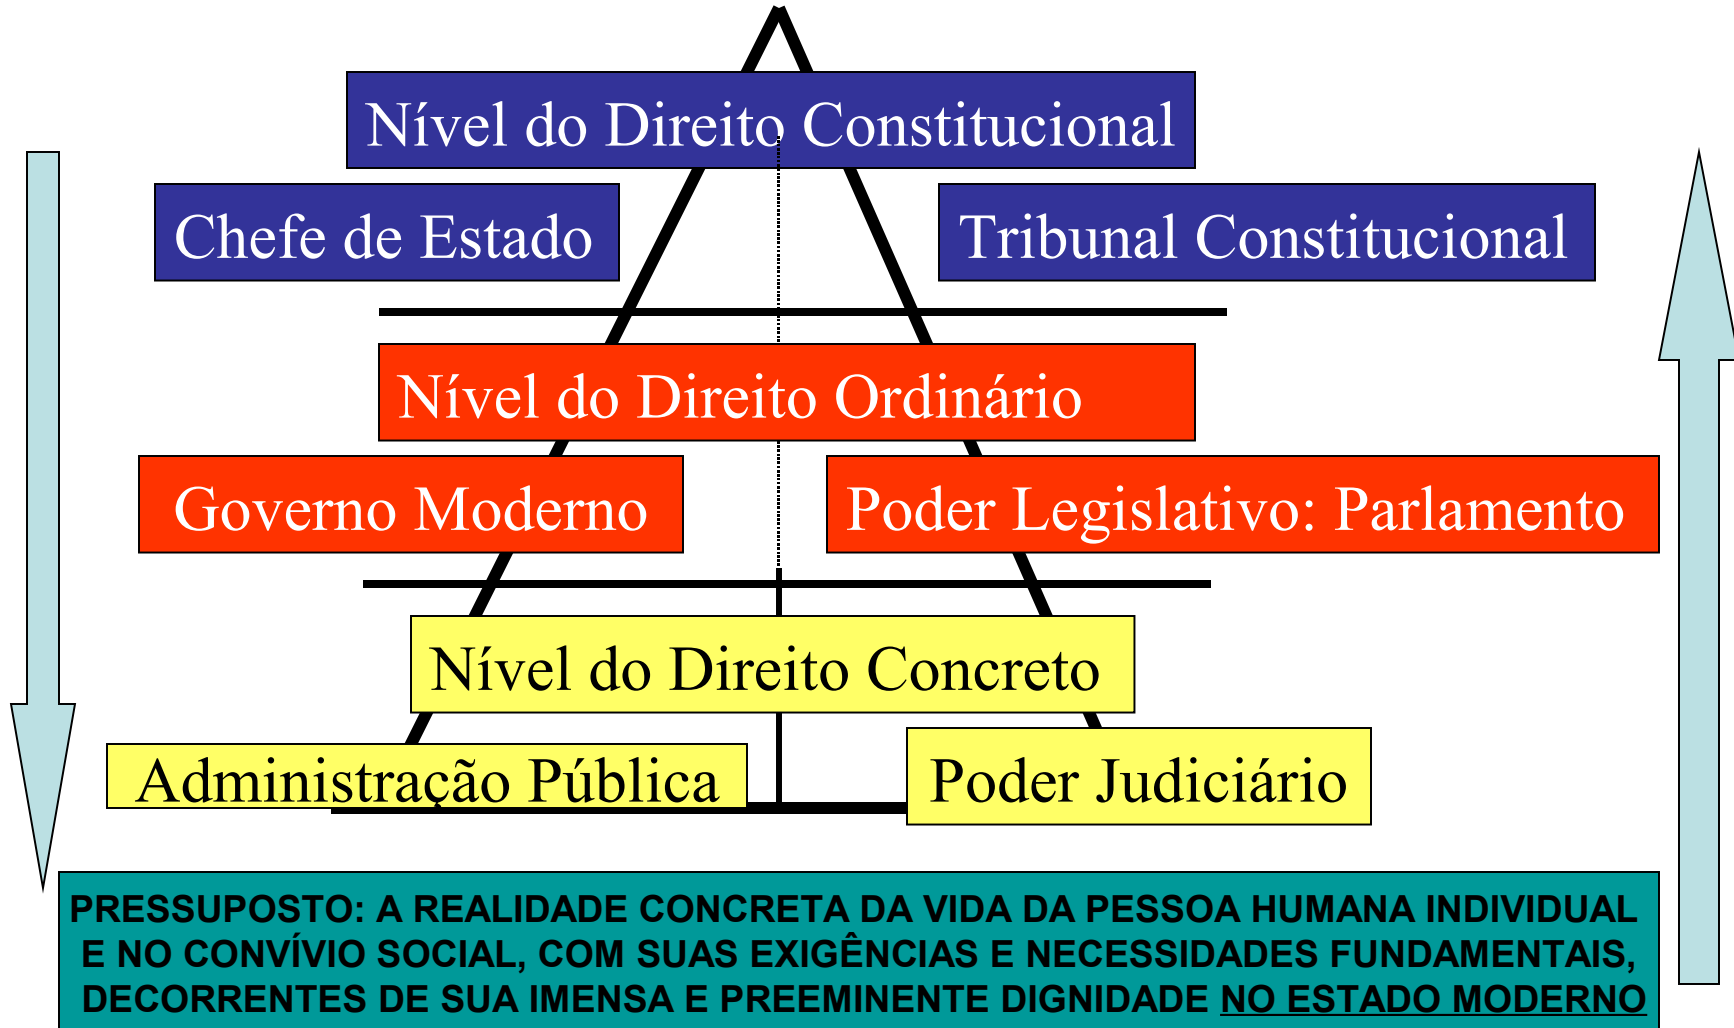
Nível do Direito Constitucional

Chefe de Estado

Tribunal Constitucional

Nível do Direito Ordinário

Governo Moderno

Poder Legislativo: Parlamento

Nível do Direito Concreto

Administração Pública

Poder Judiciário

PRESSUPOSTO: A REALIDADE CONCRETA DA VIDA DA PESSOA HUMANA INDIVIDUAL E NO CONVÍVIO SOCIAL, COM SUAS EXIGÊNCIAS E NECESSIDADES FUNDAMENTAIS, DECORRENTES DE SUA IMENSA E PREEMINENTE DIGNIDADE NO ESTADO MODERNO